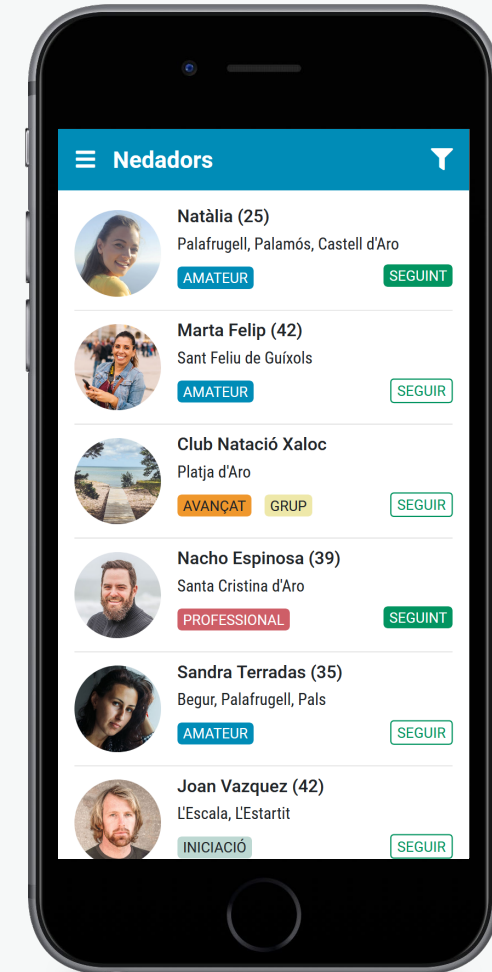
Nedadors

Natàlia (25)
Palafrugell, Palamós, Castell d'Aro
AMATEUR
SEGUINT

Marta Felip (42)
Sant Feliu de Guíxols
AMATEUR
SEGUIR

Club Natació Xaloc
Platja d'Aro
AVANÇAT
GRUP
SEGUIR

Nacho Espinosa (39)
Santa Cristina d'Aro
PROFESSIONAL
SEGUINT

Sandra Terradas (35)
Begur, Palafrugell, Pals
AMATEUR
SEGUIR

Joan Vazquez (42)
L'Escala, L'Estartit
INICIACIÓ
SEGUIR